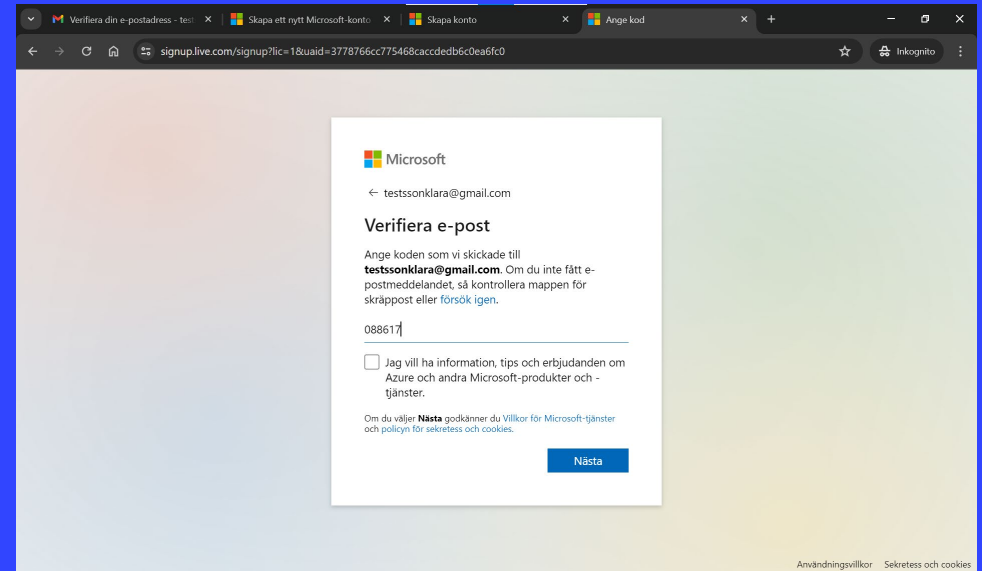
Verifiera din e-postadress - test
Skapa ett nytt Microsoft-konto
Skapa konto
Ange kod

signup.live.com/signup?lic=1&uaid=3778766cc775468caccdedb6c0ea6fc0
Inkognito

Microsoft

← testssonklara@gmail.com

Verifiera e-post

Ange koden som vi skickade till **testssonklara@gmail.com**. Om du inte fått e-postmeddelandet, så kontrollera mappen för skräppost eller försök igen.

088617

Jag vill ha information, tips och erbjudanden om Azure och andra Microsoft-produkter och -tjänster.

Om du väljer **Nästa** godkänner du Villkor för Microsoft-tjänster och policyn för sekretess och cookies.

Nästa

Användningsvillkor Sekretess och cookies